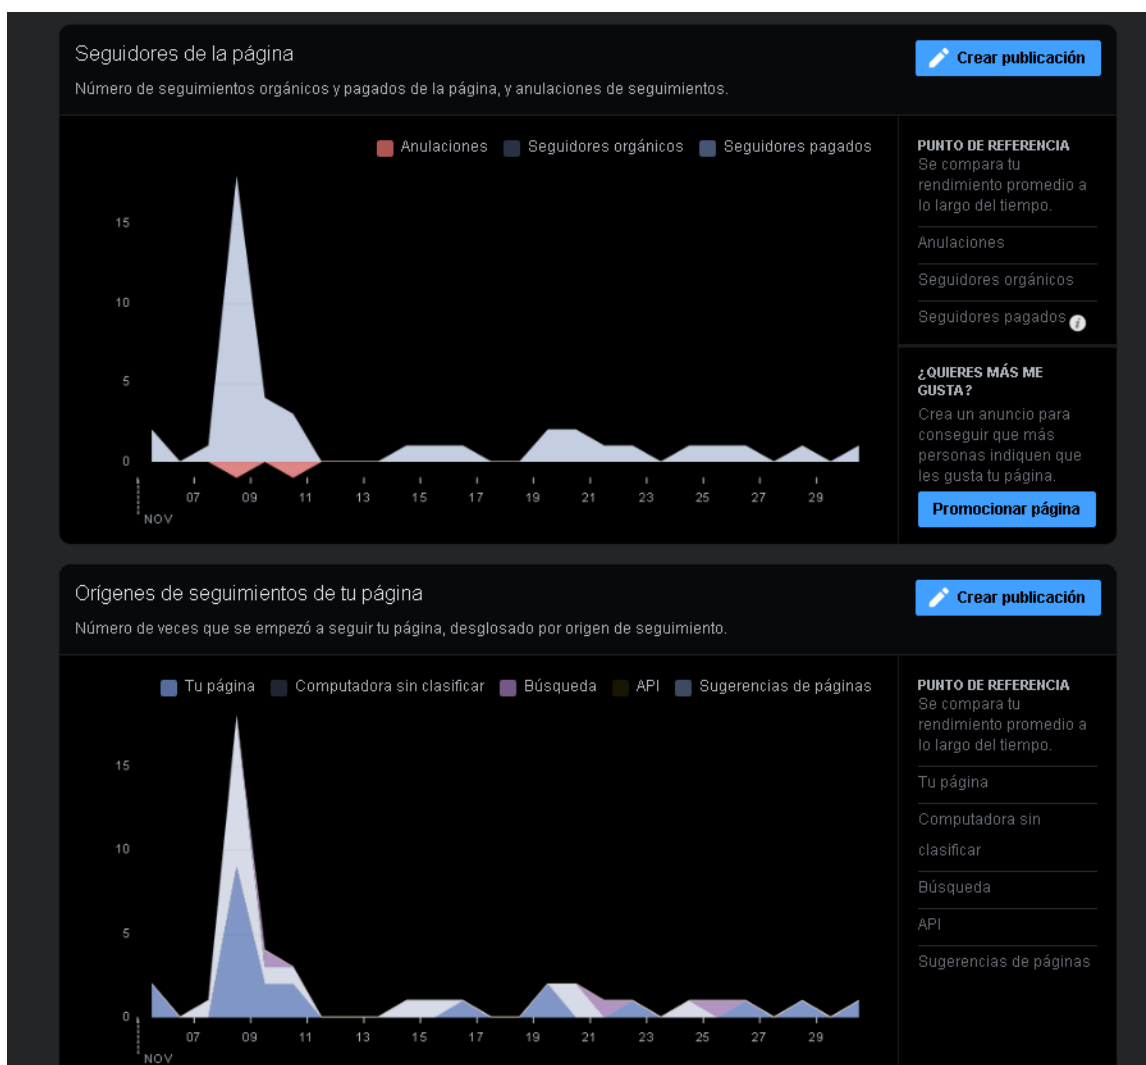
Seguidores de la página

Número de seguimientos orgánicos y pagados de la página, y anulaciones de seguimientos.

Crear publicación

Anulaciones  Seguidores orgánicos  Seguidores pagados

15
10
5
0

07 09 11 13 15 17 19 21 23 25 27 29
NOV

PUNTO DE REFERENCIA
Se compara tu rendimiento promedio a lo largo del tiempo.

Anulaciones

Seguidores orgánicos

Seguidores pagados

¿QUIERES MÁS ME GUSTA?
Crea un anuncio para conseguir que más personas indiquen que les gusta tu página.

Promocionar página

Orígenes de seguimientos de tu página

Número de veces que se empezó a seguir tu página, desglosado por origen de seguimiento.

Crear publicación

Tu página  Computadora sin clasificar  Búsqueda  API  Sugerencias de páginas

15
10
5
0

07 09 11 13 15 17 19 21 23 25 27 29
NOV

PUNTO DE REFERENCIA
Se compara tu rendimiento promedio a lo largo del tiempo.

Tu página

Computadora sin clasificar

Búsqueda

API

Sugerencias de páginas